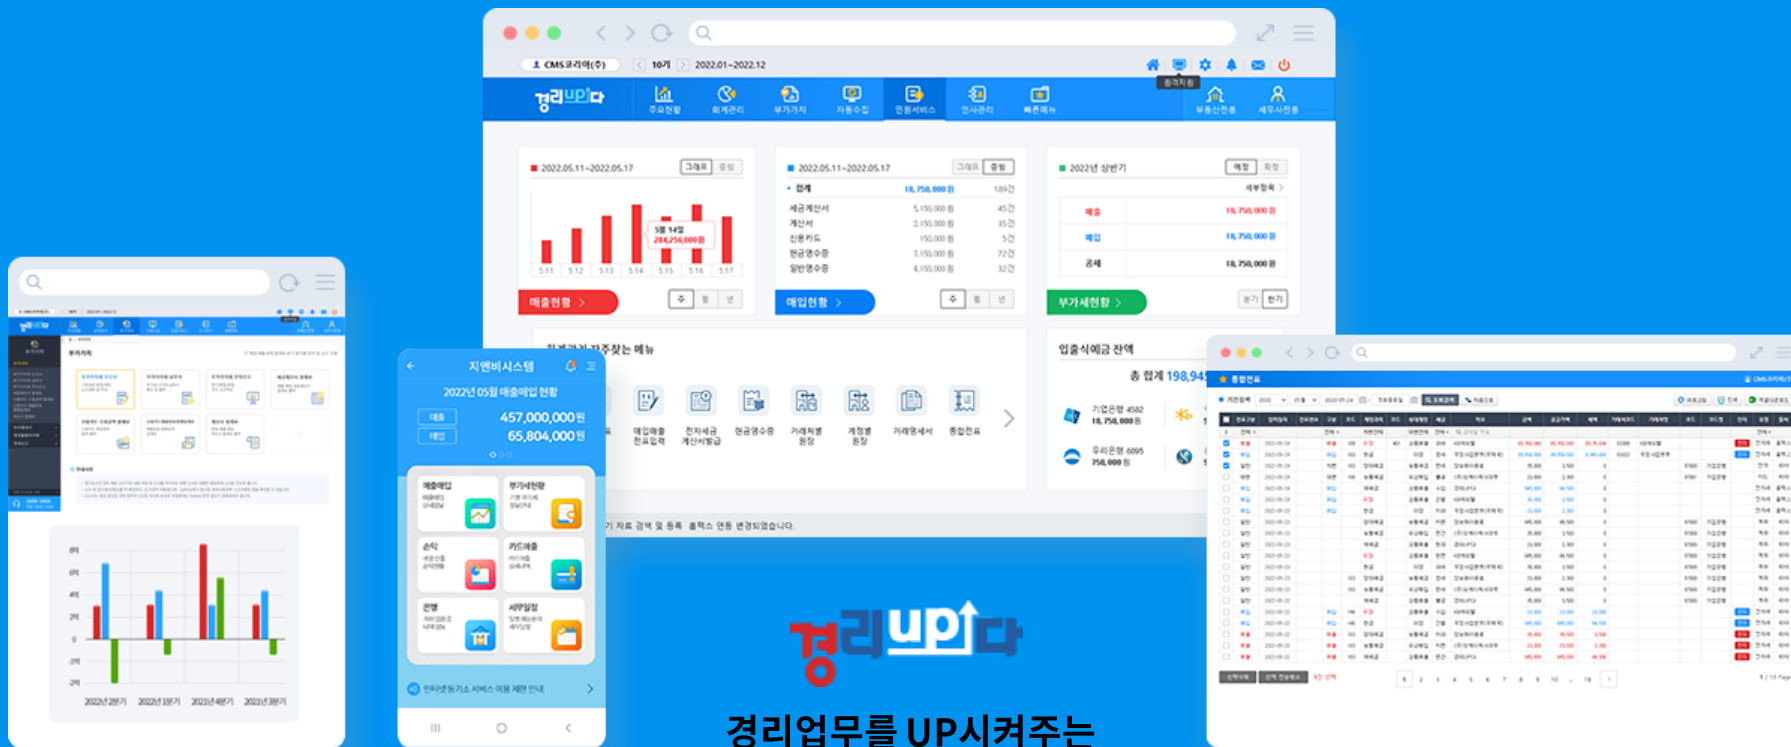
CMS코리아(주)
10기
2022.01~2022.12
경리업다
주요현황
회계관리
부가가치
자동수집
인원서비스
인사관리
빠른메뉴
원격지원
부동산전용
세무사전용

2022.05.11~2022.05.17
그래프
5월 14일
284,256,000원
5.11 5.12 5.13 5.14 5.15 5.16 5.17
매출현황

2022.05.11~2022.05.17
합계
18,750,000원
189건
세금계산서 5,150,000원 45건
계산서 2,150,000원 35건
신용카드 150,000원 5건
현금영수증 1,150,000원 72건
일반영수증 4,150,000원 32건
매입현황

2022년 상반기
예정
매출 18,750,000원
매입 18,750,000원
공제 18,750,000원
부가세현황

회계관리 자주찾는 메뉴
매입매출전표입력
전자세금계산서발급
현금영수증
거래처별원장
계정별원장
거래명세서
합계잔표

입출식예금 잔액
총 합계 198,94
기업은행 4582
18,750,000원
우리은행 6895
750,000원

지엔비시스템
2022년 05월 매출매입 현황
매출 457,000,000원
매입 65,804,000원
매출매입
부가세현황
손익
카드매출
은행
세무일정

경리UP다
경리업무를 UP시켜주는